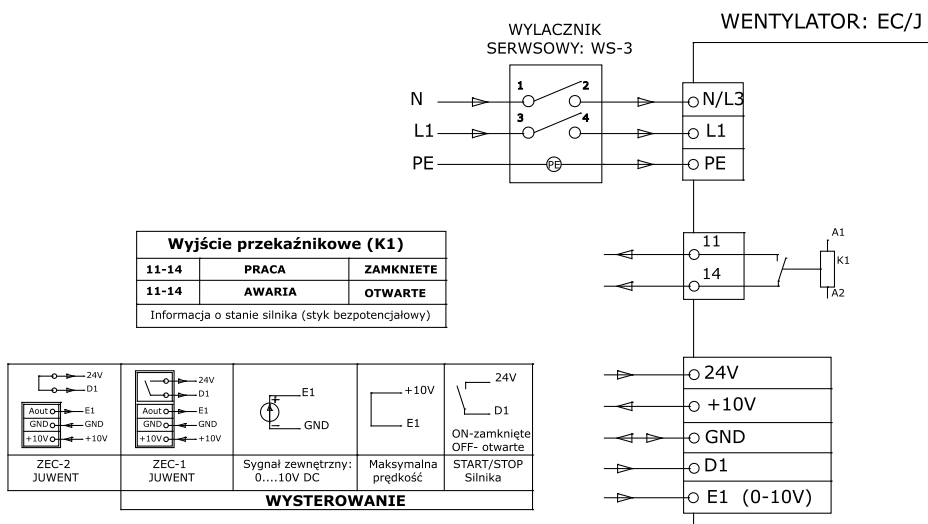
WENTYLATOR: EC/J

WYLACZNIK SERWSOWY: WS-3

N
L1
PE

1
2
3
4
PE

N/L3
L1
PE

| Wyjście przekaźnikowe (K1) | | |
|---|---|---|
| 11-14 | PRACA | ZAMKNIETE |
| 11-14 | AWARIA | OTWARTE |
| Informacja o stanie silnika (styk bezpotencjałowy) | | |

11
14
A1
K1
A2

24V
+10V
GND
D1
E1 (0-10V)

| 24V D1 Aout E1 GND GND +10V +10V | 24V D1 Aout E1 GND GND +10V +10V | E1 GND | +10V E1 | 24V D1 ON-zamknięte OFF- otwarte |
|---|---|---|---|---|
| ZEC-2 JUWENT | ZEC-1 JUWENT | Sygnał zewnętrzny: 0....10V DC | Maksymalna prędkość | START/STOP Silnika |

WYSTEROWANIE